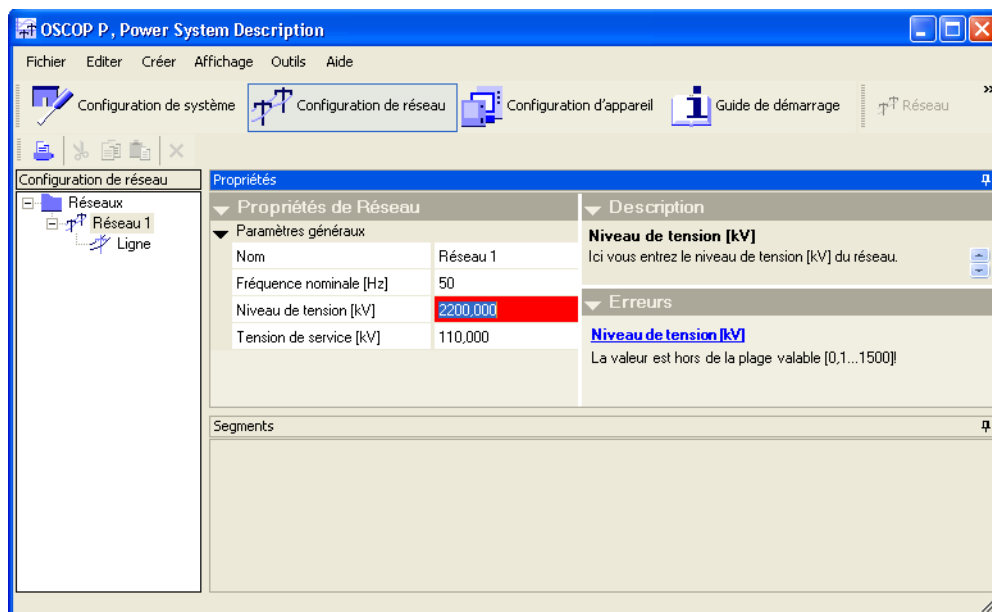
OSCOP P, Power System Description

Fichier Editer Créer Affichage Outils Aide

Configuration de système Configuration de réseau Configuration d'appareil Guide de démarrage Réseau

Configuration de réseau

Réseaux
Réseau 1
Ligne

Propriétés

Propriétés de Réseau

Paramètres généraux

| Nom | Réseau 1 |
|---|---|
| Fréquence nominale [Hz] | 50 |
| Niveau de tension [kV] | 2200,000 |
| Tension de service [kV] | 110,000 |

Description

Niveau de tension [kV]
Ici vous entrez le niveau de tension [kV] du réseau.

Erreurs

Niveau de tension [kV]
La valeur est hors de la plage valable [0,1...1500]!

Segments